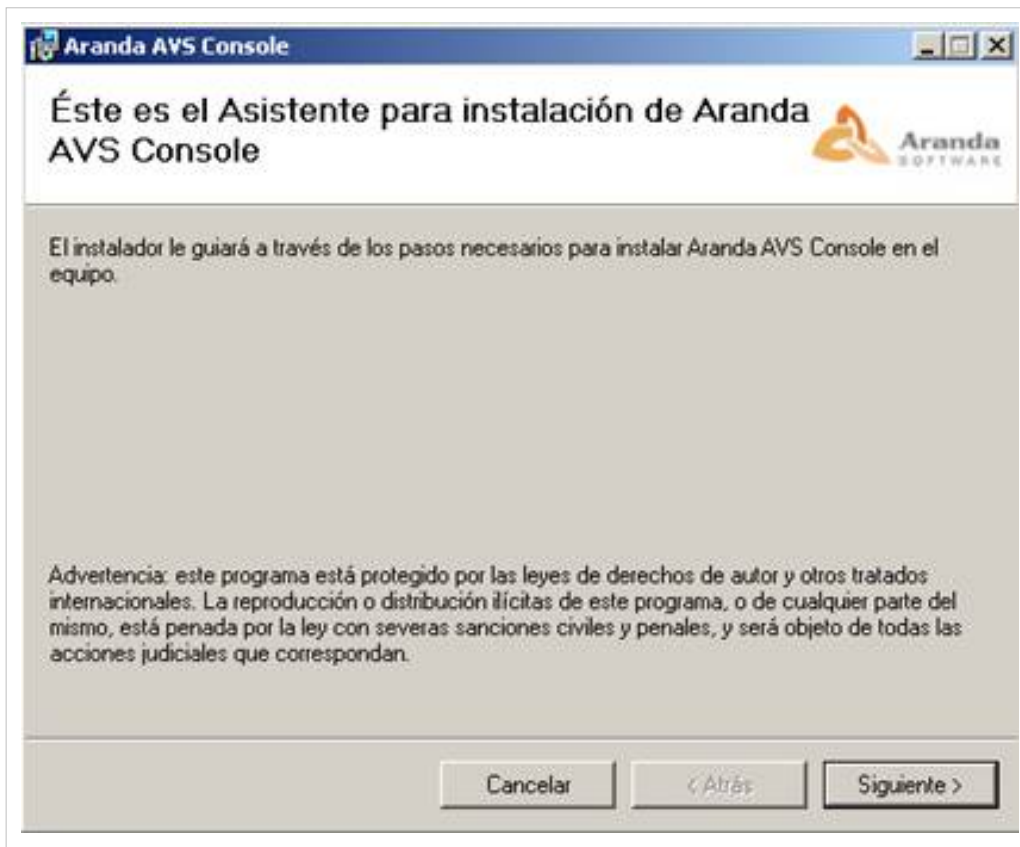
Aranda AVS Console

Éste es el Asistente para instalación de Aranda AVS Console

Aranda SOFTWARE

El instalador le guiará a través de los pasos necesarios para instalar Aranda AVS Console en el equipo.

Advertencia: este programa está protegido por las leyes de derechos de autor y otros tratados internacionales. La reproducción o distribución ilícitas de este programa, o de cualquier parte del mismo, está penada por la ley con severas sanciones civiles y penales, y será objeto de todas las acciones judiciales que correspondan.

Cancelar

< Atrás

Siguiente >